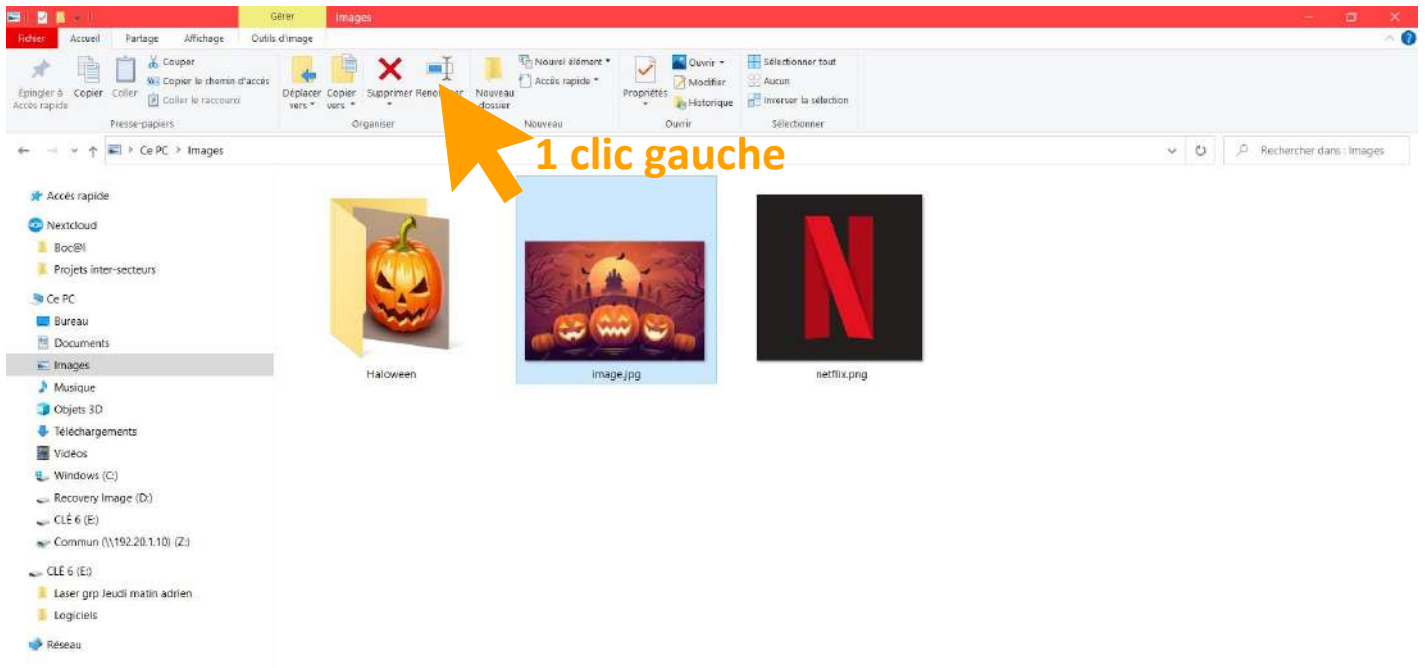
Gérer Images

Fichier Accueil Partage Affichage Outils d'image

Épingler à Accès rapide Copier Coller Couper Copier le chemin d'accès Coller le raccourci

Presse-papiers

Déplacer vers Copier vers Supprimer Reno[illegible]er

Organiser

Nouveau dossier Nouvel élément Accès rapide

Nouveau

Propriétés Ouvrir Modifier Historique

Ouvrir

Sélectionner tout Aucun Inverser la sélection

Sélectionner

Ce PC > Images

Rechercher dans : Images

1 clic gauche

Accès rapide
Nextcloud
Boc@l
Projets inter-secteurs
Ce PC
Bureau
Documents
Images
Musique
Objets 3D
Téléchargements
Vidéos
Windows (C:)
Recovery Image (D:)
CLÉ 6 (E:)
Commun (\\192.20.1.10) (Z:)
CLÉ 6 (E:)
Laser grp Jeudi matin adrien
Logiciels
Réseau

Haloween

image.jpg

netflix.png